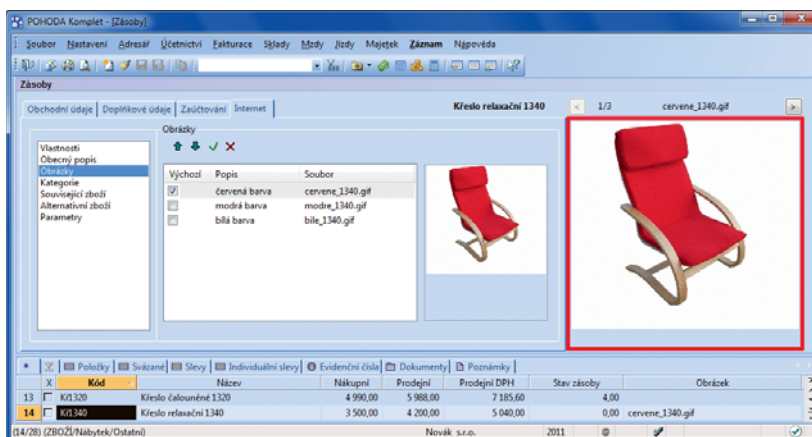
POHODA Komplet - [Zásoby]

Soubor Nastavení Adresář Účetnictví Fakturace Sklady Mzdy Jízdy Majetek Záznam Nápověda

Zásoby

Obchodní údaje | Doplňkové údaje | Zaúčtování | Internet

Křeslo relaxační 1340

1/3

cervene_1340.gif

Vlastnosti
Obecný popis
Obrázky
Kategorie
Související zboží
Alternativní zboží
Parametry

Obrázky

| Výchozí | Popis | Soubor |
|---|---|---|
| ☑ | červená barva | cervene_1340.gif |
| ☐ | modrá barva | modre_1340.gif |
| ☐ | bílá barva | bile_1340.gif |

Položky | Svázané | Slevy | Individuální slevy | Evidenční čísla | Dokumenty | Poznámky

| | X | Kód | Název | Nákupní | Prodejní | Prodejní DPH | Stav zásoby | Obrázek |
|---|---|---|---|---|---|---|---|---|
| 13 | ☐ | K/1320 | Křeslo čalouněné 1320 | 4 990,00 | 5 988,00 | 7 185,60 | 4,00 | |
| 14 | ☐ | K/1340 | Křeslo relaxační 1340 | 3 500,00 | 4 200,00 | 5 040,00 | 0,00 | cervene_1340.gif |

(14/28) (ZBOŽÍ/Nábytek/Ostatní)

Novák s.r.o.

2011